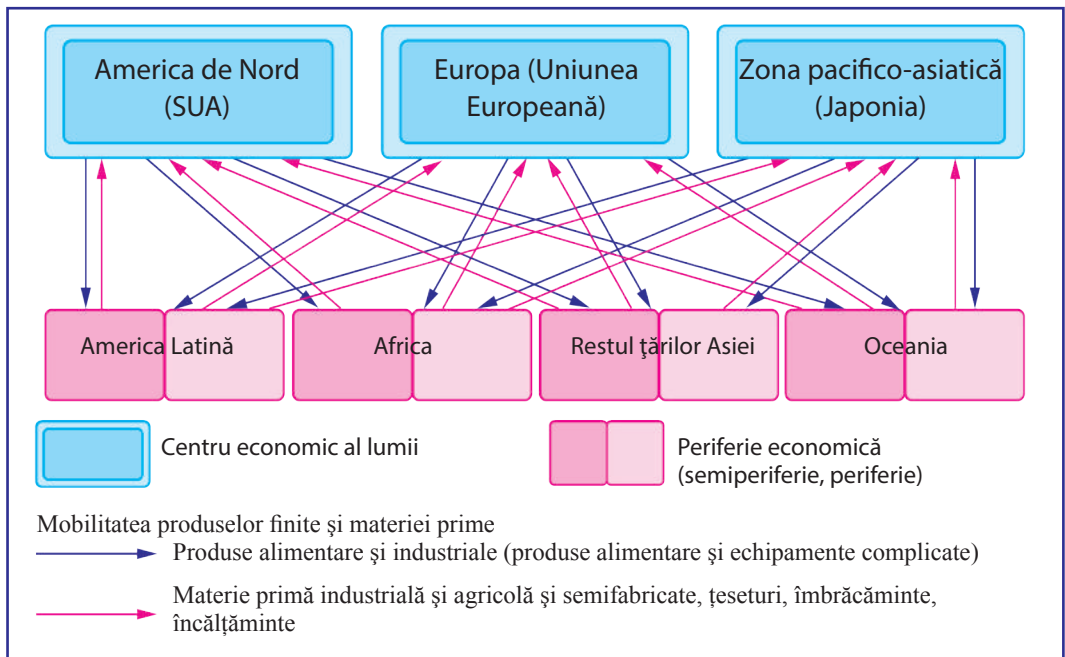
America de Nord (SUA)

Europa (Uniunea Europeană)

Zona pacifico-asiatică (Japonia)

America Latină

Africa

Restul ţărilor Asiei

Oceania

Centru economic al lumii

Periferie economică (semiperiferie, periferie)

Mobilitatea produselor finite şi materiei prime

Produse alimentare şi industriale (produse alimentare şi echipamente complicate)

Materie primă industrială şi agricolă şi semifabricate, ţeseturi, îmbrăcăminte, încălţăminte